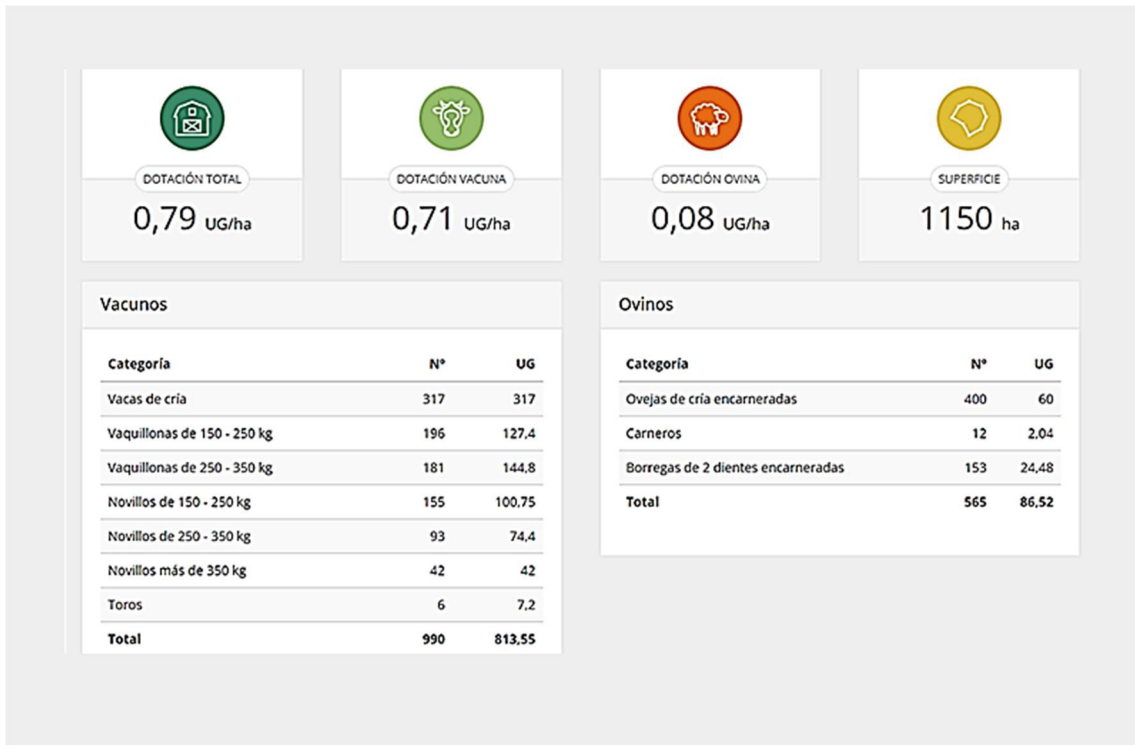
DOTACIÓN TOTAL
0,79 UG/ha

DOTACIÓN VACUNA
0,71 UG/ha

DOTACIÓN OVINA
0,08 UG/ha

SUPERFICIE
1150 ha

Vacunos

| Categoría | Nº | UG |
|---|---|---|
| Vacas de cría | 317 | 317 |
| Vaquillonas de 150 - 250 kg | 196 | 127,4 |
| Vaquillonas de 250 - 350 kg | 181 | 144,8 |
| Novillos de 150 - 250 kg | 155 | 100,75 |
| Novillos de 250 - 350 kg | 93 | 74,4 |
| Novillos más de 350 kg | 42 | 42 |
| Toros | 6 | 7,2 |
| Total | 990 | 813,55 |

Ovinos

| Categoría | Nº | UG |
|---|---|---|
| Ovejas de cría encarneradas | 400 | 60 |
| Carneros | 12 | 2,04 |
| Borregas de 2 dientes encarneradas | 153 | 24,48 |
| Total | 565 | 86,52 |